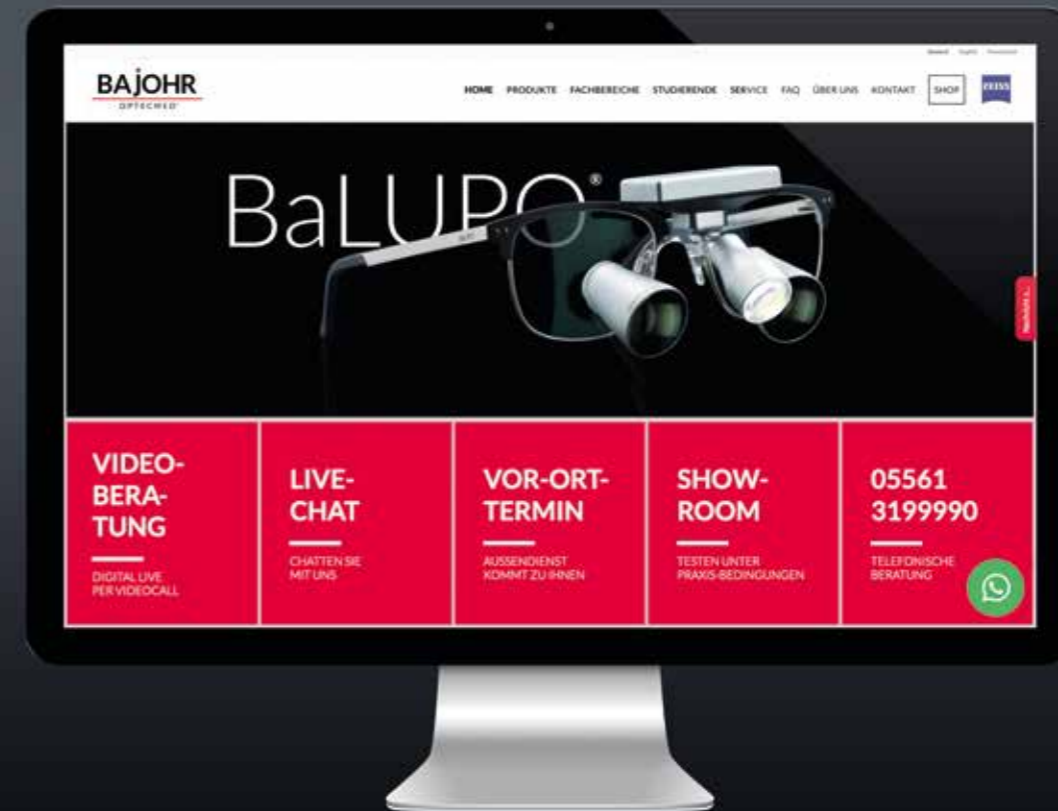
Deutsch English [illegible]

BAJOHR
OPTECMED

HOME PRODUKTE FACHBEREICHE STUDIERENDE SERVICE FAQ ÜBER UNS KONTAKT SHOP ZEISS

BaLUPO®

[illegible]

VIDEO-BERATUNG
DIGITAL LIVE PER VIDEOCALL

LIVE-CHAT
CHATTEN SIE MIT UNS

VOR-ORT-TERMIN
AUSSENDIENST KOMMT ZU IHNEN

SHOW-ROOM
TESTEN UNTER PRAXIS-BEDINGUNGEN

05561 3199990
TELEFONISCHE BERATUNG